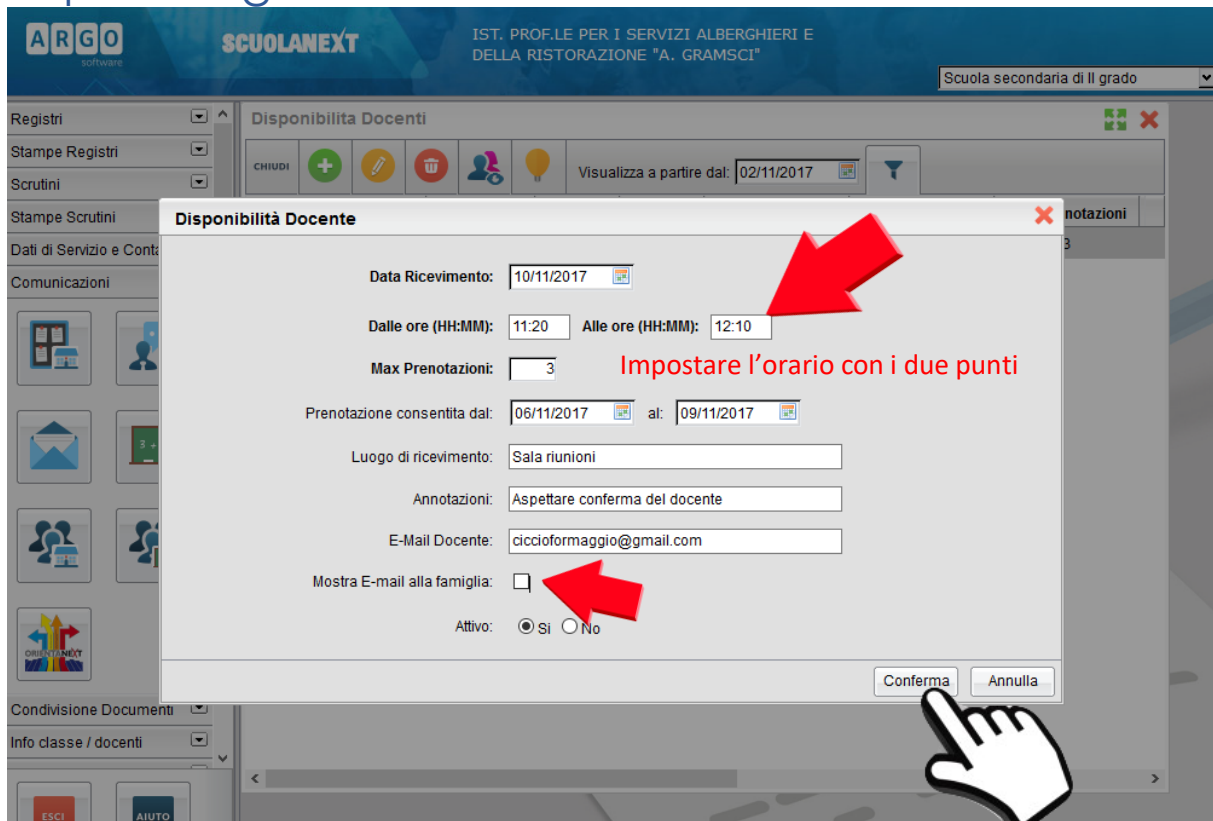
ARGO software

SCUOLANEXT

IST. PROF.LE PER I SERVIZI ALBERGHIERI E DELLA RISTORAZIONE "A. GRAMSCI"

Scuola secondaria di II grado

Registri

Stampe Registri

Scrutini

Stampe Scrutini

Dati di Servizio e Conta

Comunicazioni

ORIENTANEXT

Condivisione Documenti

Info classe / docenti

ESCI

AIUTO

Disponibilita Docenti

CHIUDI

Visualizza a partire dal: 02/11/2017

notazioni

Disponibilità Docente

Data Ricevimento: 10/11/2017

Dalle ore (HH:MM): 11:20 Alle ore (HH:MM): 12:10

Max Prenotazioni: 3

Impostare l’orario con i due punti

Prenotazione consentita dal: 06/11/2017 al: 09/11/2017

Luogo di ricevimento: Sala riunioni

Annotazioni: Aspettare conferma del docente

E-Mail Docente: ciccioformaggio@gmail.com

Mostra E-mail alla famiglia:

Attivo: Si No

Conferma Annulla